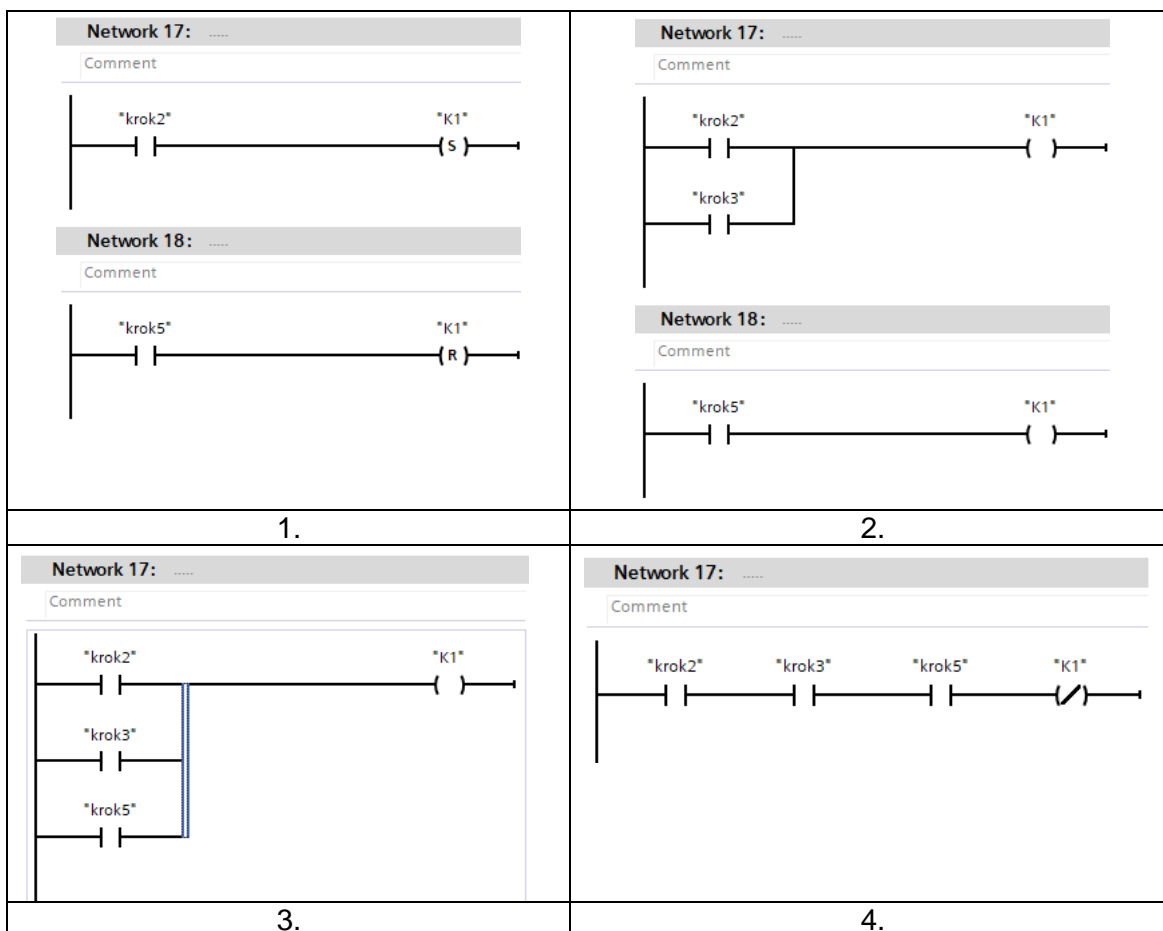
| Network 17: ..... Comment "krok2" "K1" S Network 18: ..... Comment "krok5" "K1" R | Network 17: ..... Comment "krok2" "K1" "krok3" Network 18: ..... Comment "krok5" "K1" |
|---|---|
| 1. | 2. |
| Network 17: ..... Comment "krok2" "K1" "krok3" "krok5" | Network 17: ..... Comment "krok2" "krok3" "krok5" "K1" |
| 3. | 4. |